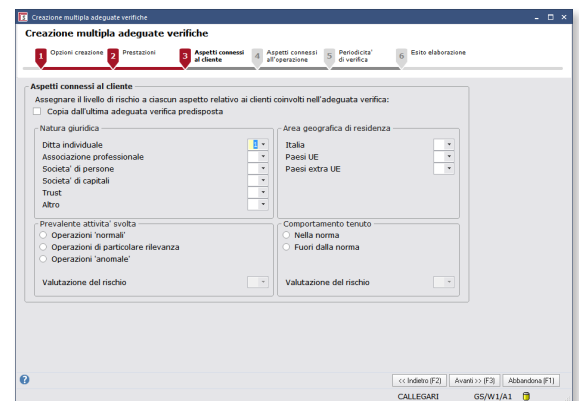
Creazione multipla adeguate verifiche

Creazione multipla adeguate verifiche

1 Opzioni creazione
2 Prestazioni
3 Aspetti connessi al cliente
4 Aspetti connessi all'operazione
5 Periodicita' di verifica
6 Esito elaborazione

Aspetti connessi al cliente

Assegnare il livello di rischio a ciascun aspetto relativo ai clienti coinvolti nell'adeguata verifica:

Copia dall'ultima adeguata verifica predisposta

Natura giuridica
Ditta individuale
Associazione professionale
Societa' di persone
Societa' di capitali
Trust
Altro

Area geografica di residenza
Italia
Paesi UE
Paesi extra UE

Prevalente attivita' svolta
Operazioni 'normali'
Operazioni di particolare rilevanza
Operazioni 'anomale'

Valutazione del rischio

Comportamento tenuto
Nella norma
Fuori dalla norma

Valutazione del rischio

<< Indietro (F2)
Avanti >> (F3)
Abbandona (F1)

CALLEGARI
GS/W1/A1